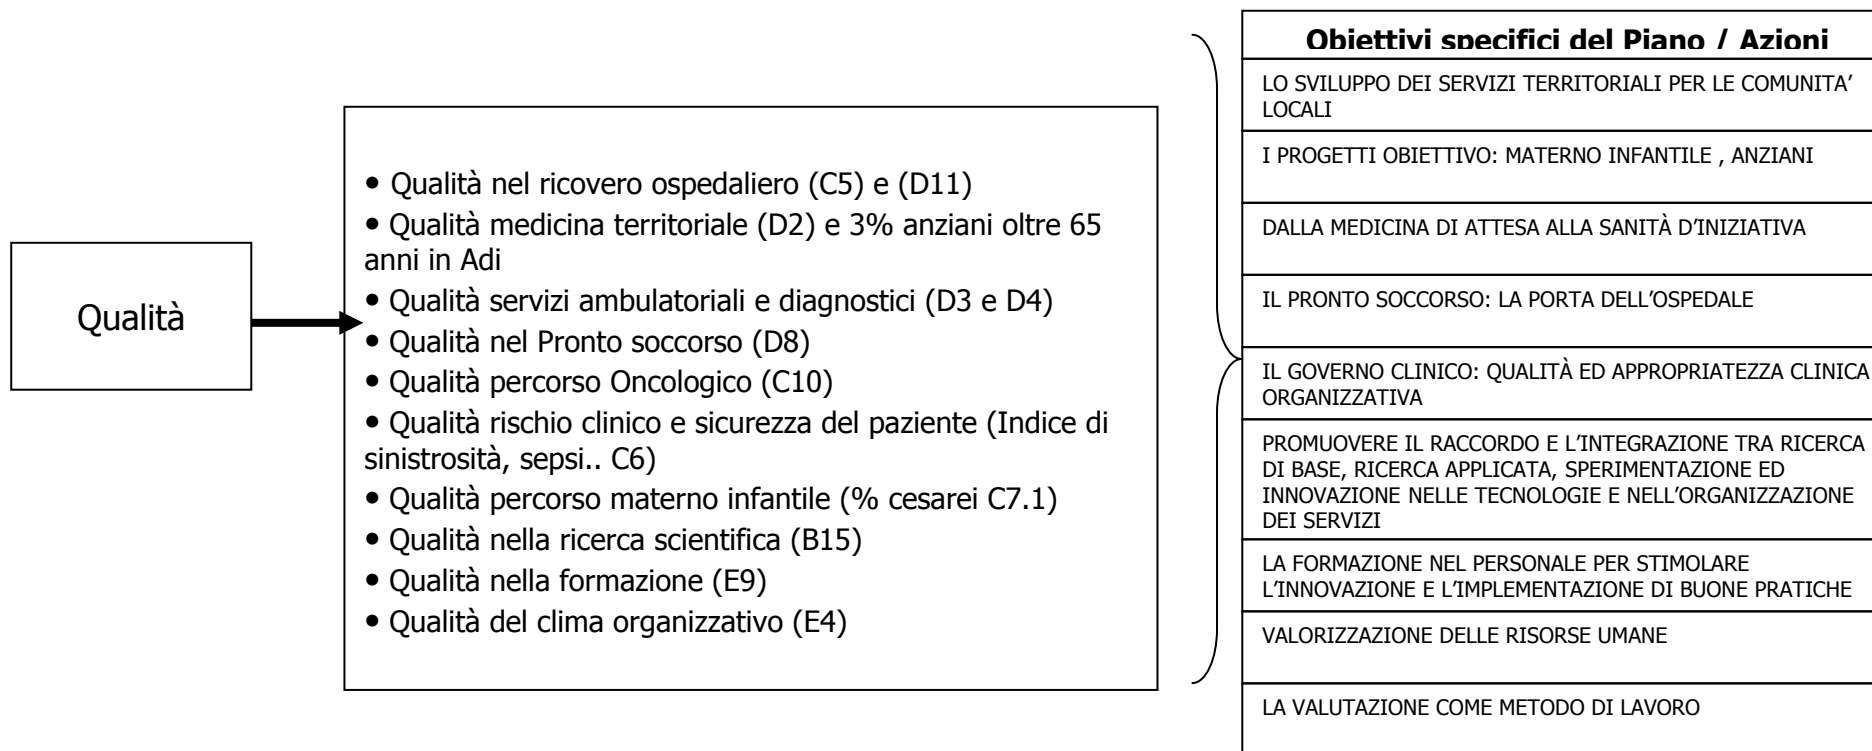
Qualità

• Qualità nel ricovero ospedaliero (C5) e (D11)
• Qualità medicina territoriale (D2) e 3% anziani oltre 65 anni in Adi
• Qualità servizi ambulatoriali e diagnostici (D3 e D4)
• Qualità nel Pronto soccorso (D8)
• Qualità percorso Oncologico (C10)
• Qualità rischio clinico e sicurezza del paziente (Indice di sinistrosità, sepsi.. C6)
• Qualità percorso materno infantile (% cesarei C7.1)
• Qualità nella ricerca scientifica (B15)
• Qualità nella formazione (E9)
• Qualità del clima organizzativo (E4)

| Obiettivi specifici del Piano / Azioni |
|---|
| LO SVILUPPO DEI SERVIZI TERRITORIALI PER LE COMUNITA' LOCALI |
| I PROGETTI OBIETTIVO: MATERNO INFANTILE , ANZIANI |
| DALLA MEDICINA DI ATTESA ALLA SANITÀ D'INIZIATIVA |
| IL PRONTO SOCCORSO: LA PORTA DELL'OSPEDALE |
| IL GOVERNO CLINICO: QUALITÀ ED APPROPRIATEZZA CLINICA ORGANIZZATIVA |
| PROMUOVERE IL RACCORDO E L'INTEGRAZIONE TRA RICERCA DI BASE, RICERCA APPLICATA, SPERIMENTAZIONE ED INNOVAZIONE NELLE TECNOLOGIE E NELL'ORGANIZZAZIONE DEI SERVIZI |
| LA FORMAZIONE NEL PERSONALE PER STIMOLARE L'INNOVAZIONE E L'IMPLEMENTAZIONE DI BUONE PRATICHE |
| VALORIZZAZIONE DELLE RISORSE UMANE |
| LA VALUTAZIONE COME METODO DI LAVORO |